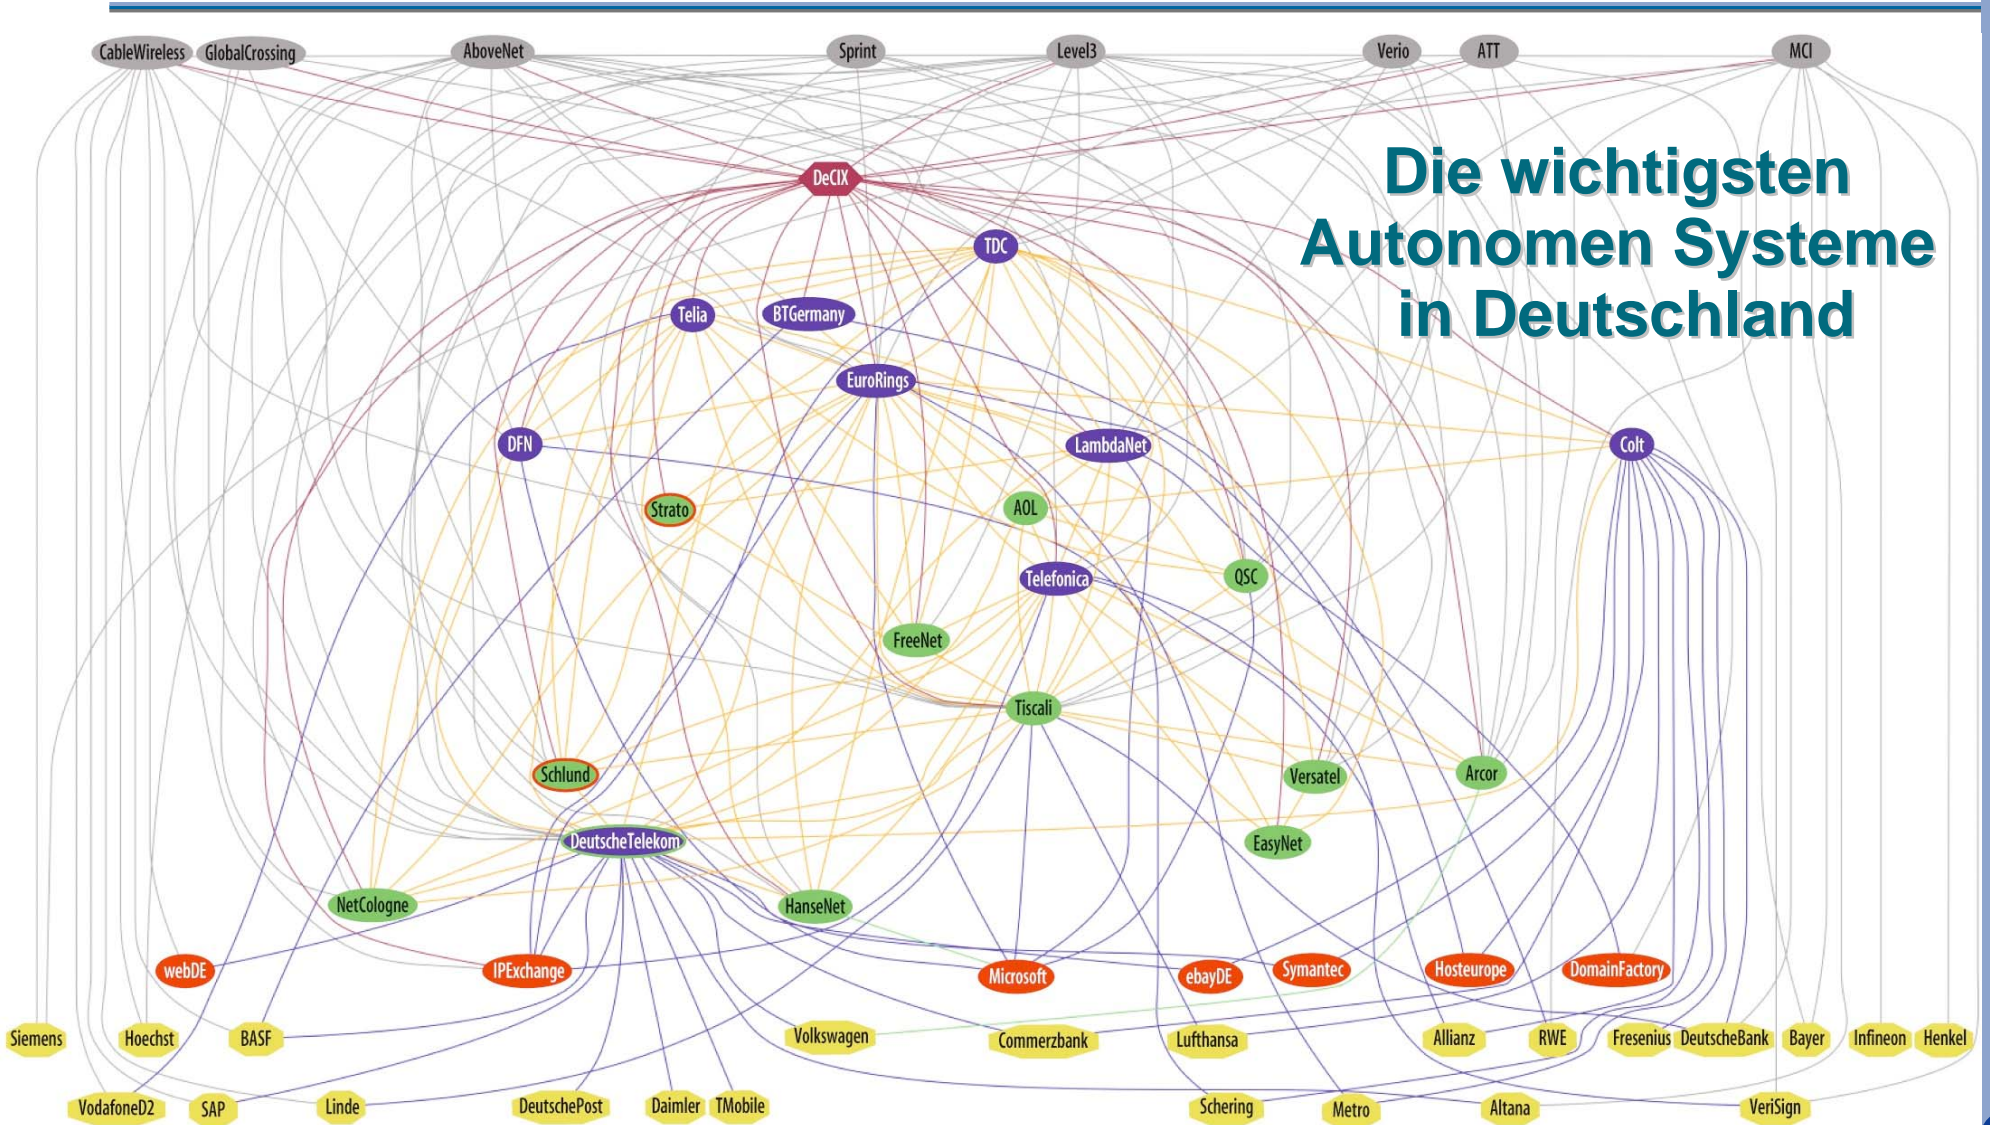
CableWireless GlobalCrossing AboveNet Sprint Level3 Verio ATT MCI

Die wichtigsten Autonomen Systeme in Deutschland

DeCIX

TDC

Telia BTGermany

EuroRings

DFN LambdaNet Colt

Strato AOL

Telefonica QSC

FreeNet

Tiscali

Schlund Versatel Arcor

EasyNet

DeutscheTelekom

NetCologne HanseNet

webDE IPExchange Microsoft ebayDE Symantec Hosteurope DomainFactory

Siemens Hoechst BASF Volkswagen Commerzbank Lufthansa Allianz RWE Fresenius DeutscheBank Bayer Infineon Henkel

VodafoneD2 SAP Linde DeutschePost Daimler TMobile Schering Metro Altana VeriSign